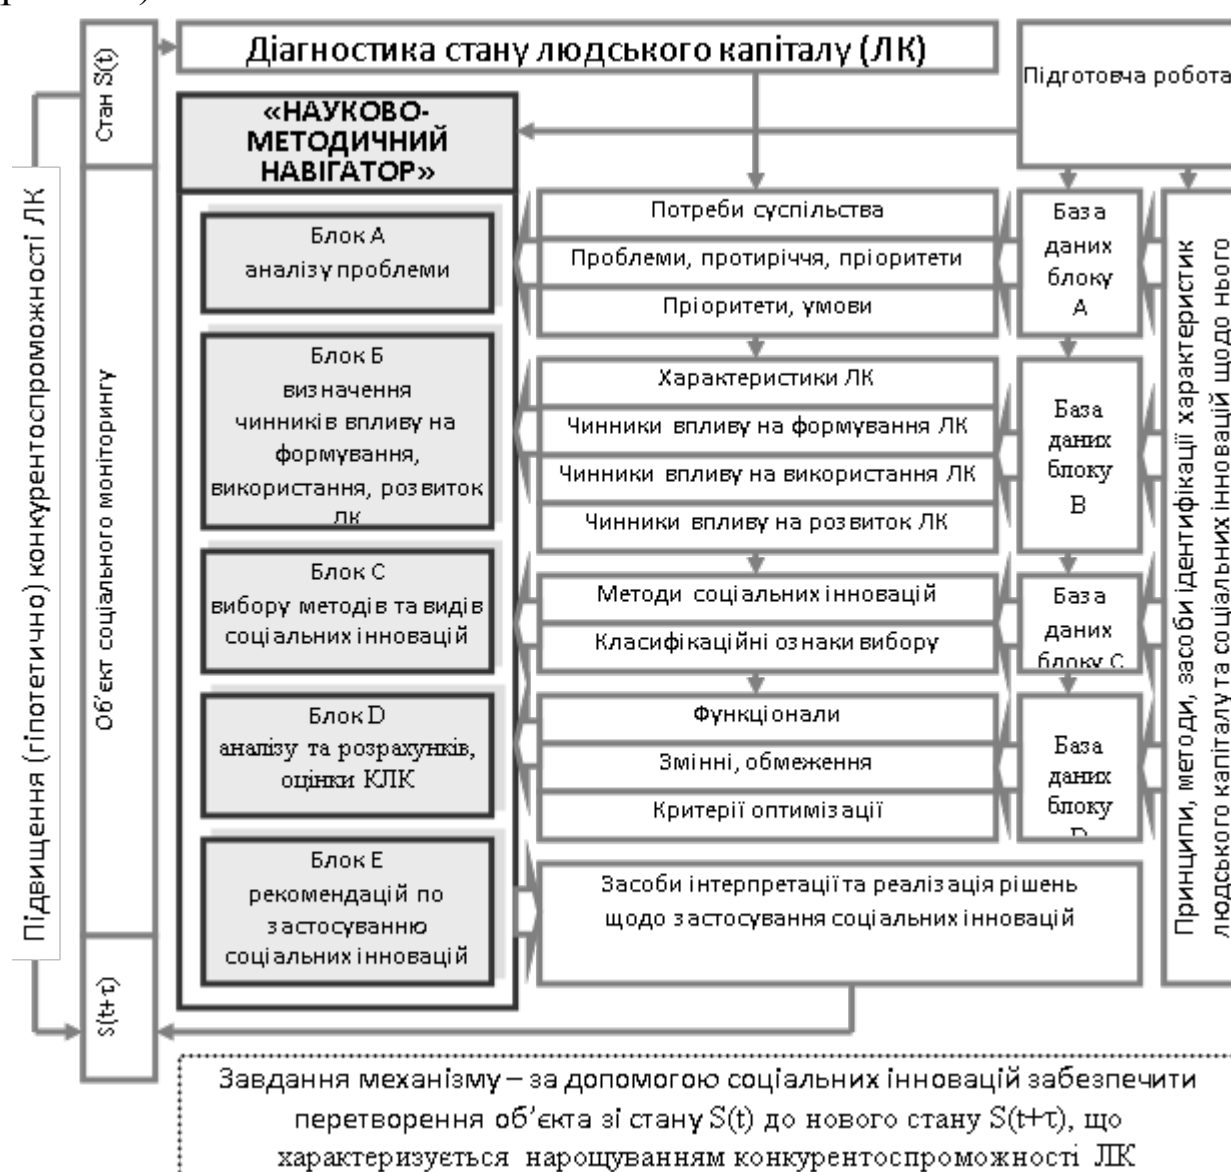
Діагностика стану людського капіталу (ЛК)

Підготовча робота

Стан S(t)

«НАУКОВО-МЕТОДИЧНИЙ НАВІГАТОР»

Блок А аналізу проблеми

Потреби суспільства

Проблеми, протиріччя, пріоритети

Пріоритети, умови

База даних блоку А

Блок Б визначення чинників впливу на формування, використання, розвиток ЛК

Характеристики ЛК

Чинники впливу на формування ЛК

Чинники впливу на використання ЛК

Чинники впливу на розвиток ЛК

База даних блоку В

Блок С вибору методів та видів соціальних інновацій

Методи соціальних інновацій

Класифікаційні ознаки вибору

База даних блоку С

Блок D аналізу та розрахунків, оцінки КЛК

Функціонали

Змінні, обмеження

Критерії оптимізації

База даних блоку D

Блок Е рекомендацій по застосуванню соціальних інновацій

Засоби інтерпретації та реалізація рішень щодо застосування соціальних інновацій

Принципи, методи, засоби ідентифікації характеристик людського капіталу та соціальних інновацій щодо нього

Підвищення (гіпотетично) конкурентоспроможності ЛК

Об'єкт соціального моніторингу

S(t+τ)

Завдання механізму – за допомогою соціальних інновацій забезпечити перетворення об'єкта зі стану S(t) до нового стану S(t+τ), що характеризується нарощуванням конкурентоспроможності ЛК